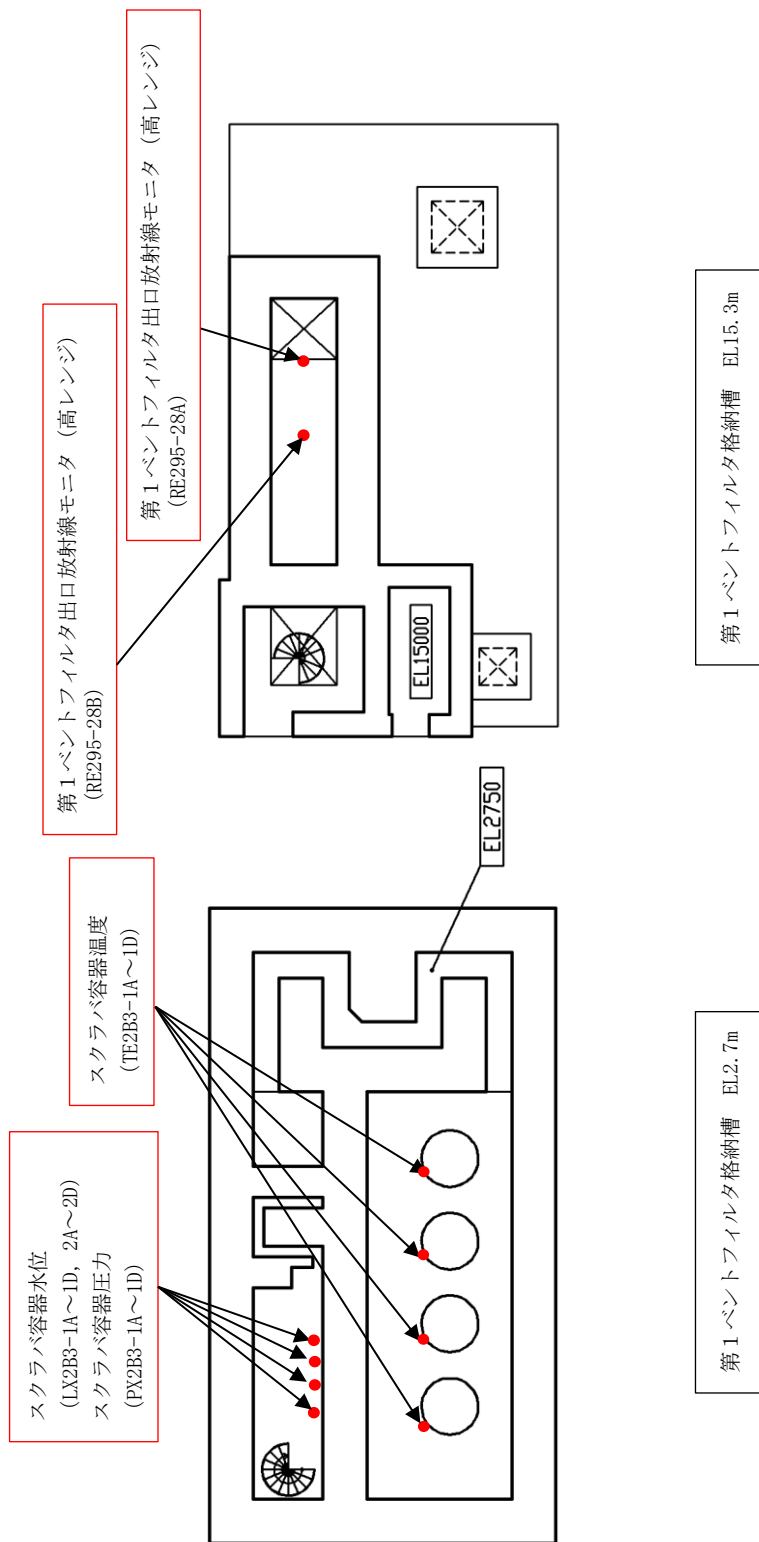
第1ベントフィルタ出口放射線モニタ（高レンジ）
（RE295-28A）

第1ベントフィルタ出口放射線モニタ（高レンジ）
（RE295-28B）

EL15000

第1ベントフィルタ格納槽　EL15.3m

EL2750

スクラバ容器温度
（TE2B3-1A～1D）

スクラバ容器水位
（LX2B3-1A～1D，2A～2D）
スクラバ容器圧力
（PX2B3-1A～1D）

第1ベントフィルタ格納槽　EL2.7m